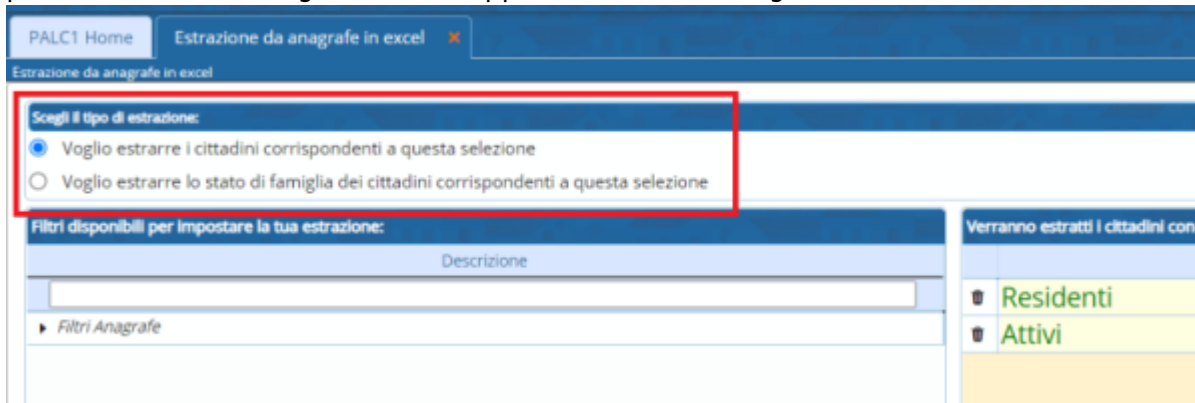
PALC1 Home
Estrazione da anagrafe in excel ×
Estrazione da anagrafe in excel

Scegli il tipo di estrazione:
Voglio estrarre i cittadini corrispondenti a questa selezione
Voglio estrarre lo stato di famiglia dei cittadini corrispondenti a questa selezione

Filtri disponibili per impostare la tua estrazione:
Descrizione
Filtri Anagrafe

Verranno estratti i cittadini con
Residenti
Attivi